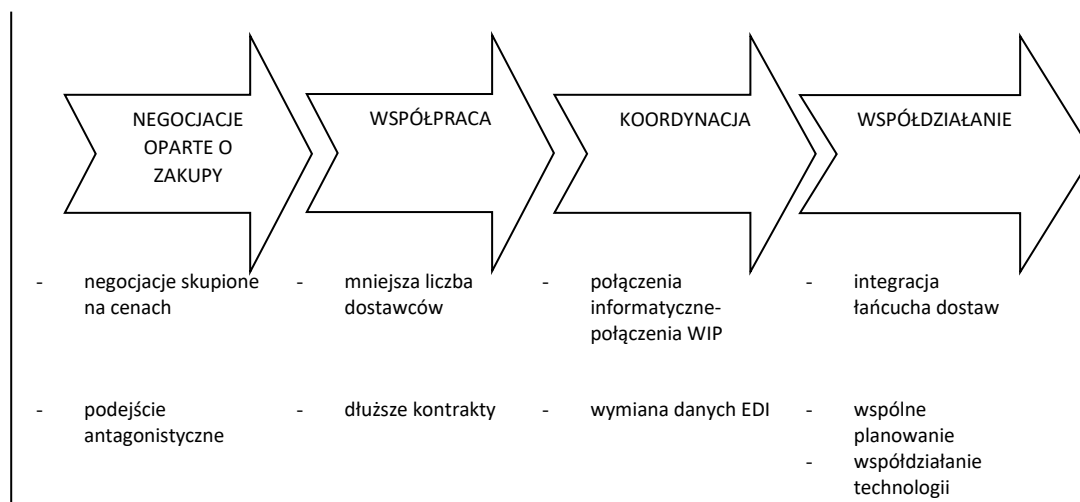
NEGOCJACJE OPARTE O ZAKUPY

WSPÓŁPRACA

KOORDYNACJA

WSPÓŁDZIAŁANIE

- negocjacje skupione na cenach
- podejście antagonistyczne

- mniejsza liczba dostawców
- dłuższe kontrakty

- połączenia informatyczne-połączenia WIP
- wymiana danych EDI

- integracja łańcucha dostaw
- wspólne planowanie
- współdziałanie technologii